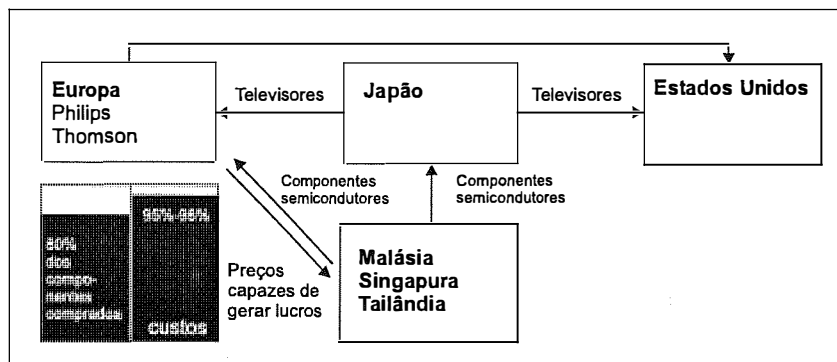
Europa
Philips
Thomson

Televisores

Japão

Televisores

Estados Unidos

Componentes semicondutores

Componentes semicondutores

80% dos componentes comprados

95%-98%

custos

Preços capazes de gerar lucros

Malásia
Singapura
Tailândia